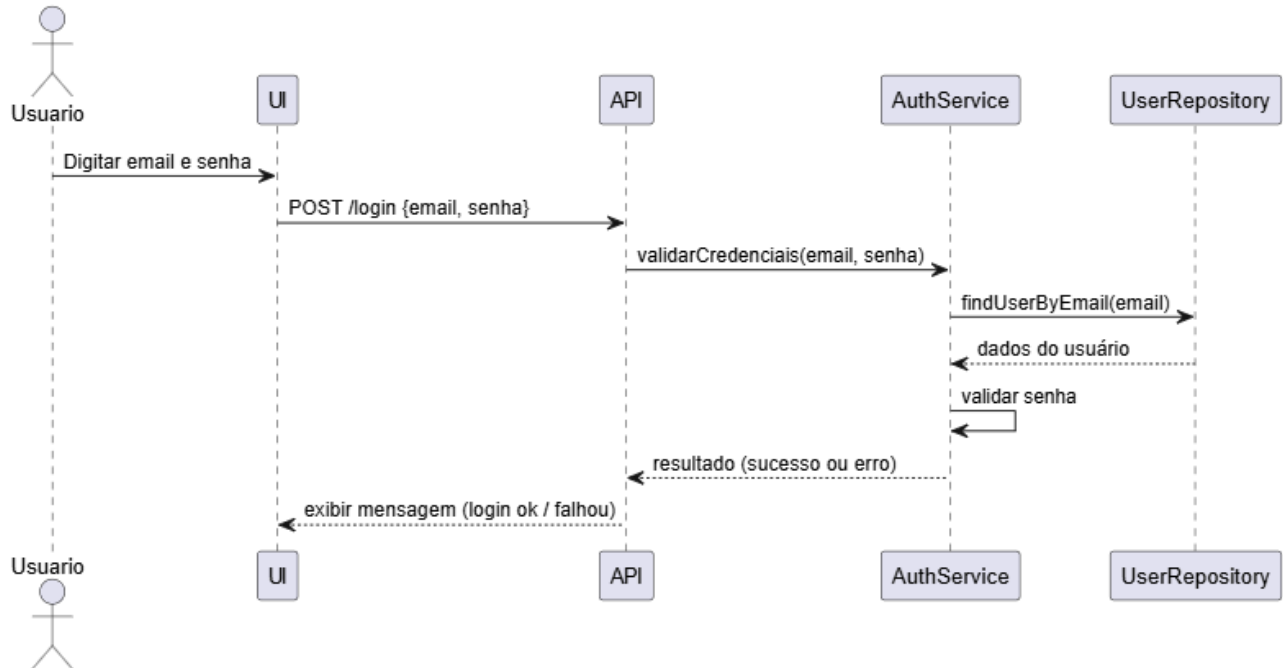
Usuario UI API AuthService UserRepository

Digitar email e senha

POST /login {email, senha}

validarCredenciais(email, senha)

findUserByEmail(email)

dados do usuário

validar senha

resultado (sucesso ou erro)

exibir mensagem (login ok / falhou)

Usuario UI API AuthService UserRepository